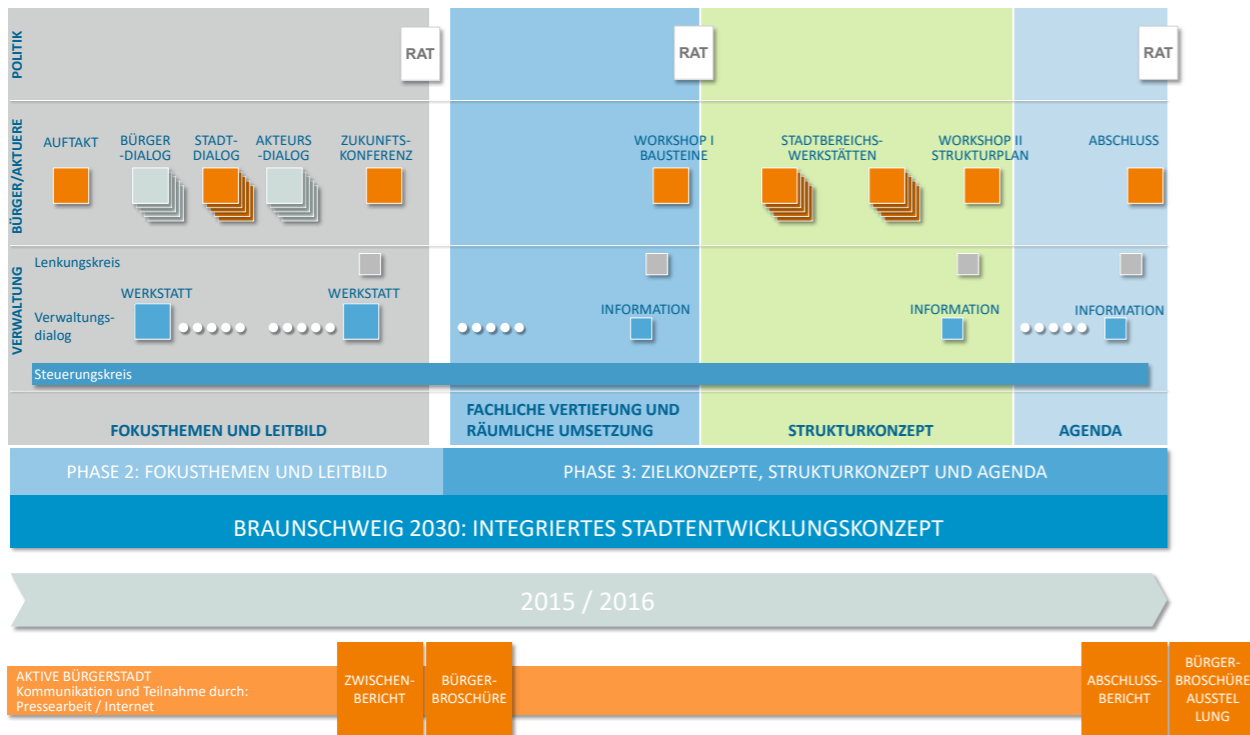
POLITIK

RAT

RAT

RAT

BÜRGER/AKTEURE

AUFTAKT

BÜRGER -DIALOG

STADT- DIALOG

AKTEURS -DIALOG

ZUKUNFTS- KONFERENZ

WORKSHOP I BAUSTEINE

STADTBEREICHS- WERKSTÄTTEN

WORKSHOP II STRUKTURPLAN

ABSCHLUSS

VERWALTUNG

Lenkungskreis

Verwaltungs- dialog

WERKSTATT

WERKSTATT

INFORMATION

INFORMATION

INFORMATION

Steuerungskreis

FOKUSTHEMEN UND LEITBILD

FACHLICHE VERTIEFUNG UND RÄUMLICHE UMSETZUNG

STRUKTURKONZEPT

AGENDA

PHASE 2: FOKUSTHEMEN UND LEITBILD

PHASE 3: ZIELKONZEPTE, STRUKTURKONZEPT UND AGENDA

BRAUNSCHWEIG 2030: INTEGRIERTES STADTENTWICKLUNGSKONZEPT

2015 / 2016

AKTIVE BÜRGERSTADT
Kommunikation und Teilnahme durch:
Pressearbeit / Internet

ZWISCHEN- BERICHT

BÜRGER- BROSCHÜRE

ABSCHLUSS- BERICHT

BÜRGER- BROSCHÜRE AUSSTEL LUNG